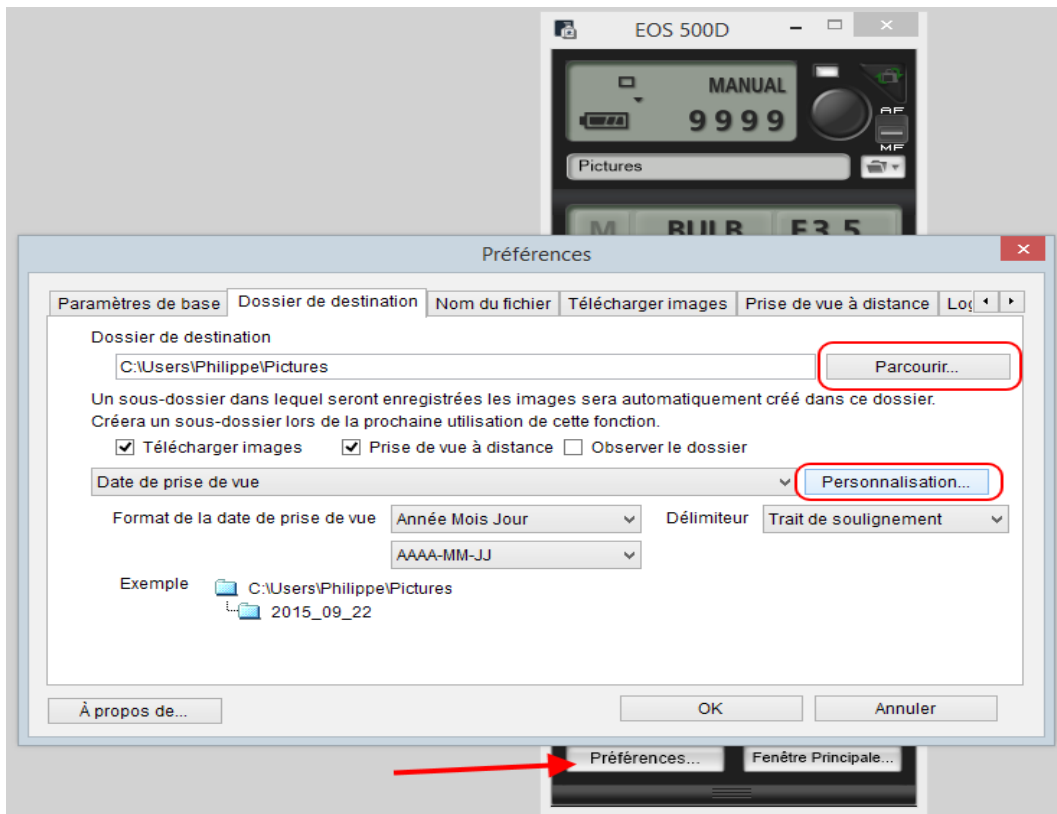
EOS 500D

MANUAL

9999

AF

MF

Pictures

M BULB F3.5

Préférences

Paramètres de base | Dossier de destination | Nom du fichier | Télécharger images | Prise de vue à distance | Lo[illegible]

Dossier de destination

C:\Users\Philippe\Pictures

Parcourir...

Un sous-dossier dans lequel seront enregistrées les images sera automatiquement créé dans ce dossier.
Créera un sous-dossier lors de la prochaine utilisation de cette fonction.

Télécharger images
Prise de vue à distance
Observer le dossier

Date de prise de vue

Personnalisation...

Format de la date de prise de vue
Année Mois Jour
Délimiteur
Trait de soulignement

AAAA-MM-JJ

Exemple
C:\Users\Philippe\Pictures
2015_09_22

À propos de...

OK

Annuler

Préférences...

Fenêtre Principale...